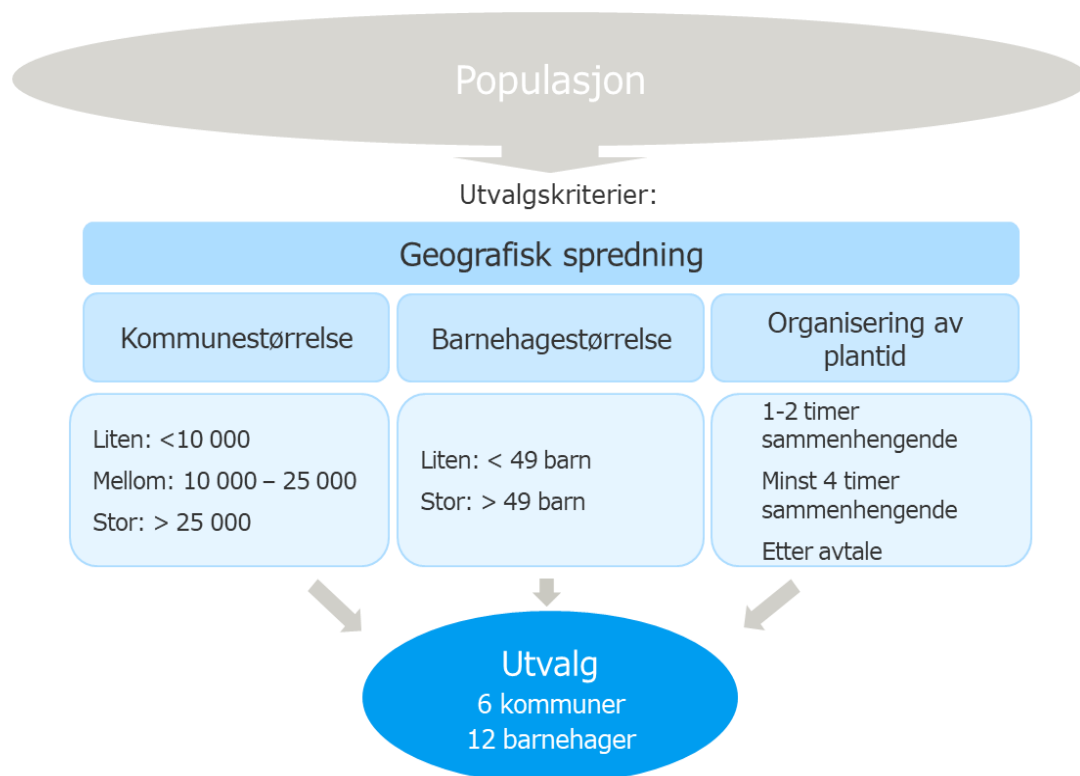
Populasjon

Utvalgskriterier:

Geografisk spredning

Kommunestørrelse

Liten: <10 000

Mellom: 10 000 – 25 000

Stor: > 25 000

Barnehagestørrelse

Liten: < 49 barn

Stor: > 49 barn

Organisering av plantid

1-2 timer sammenhengende

Minst 4 timer sammenhengende

Etter avtale

Utvalg
6 kommuner
12 barnehager